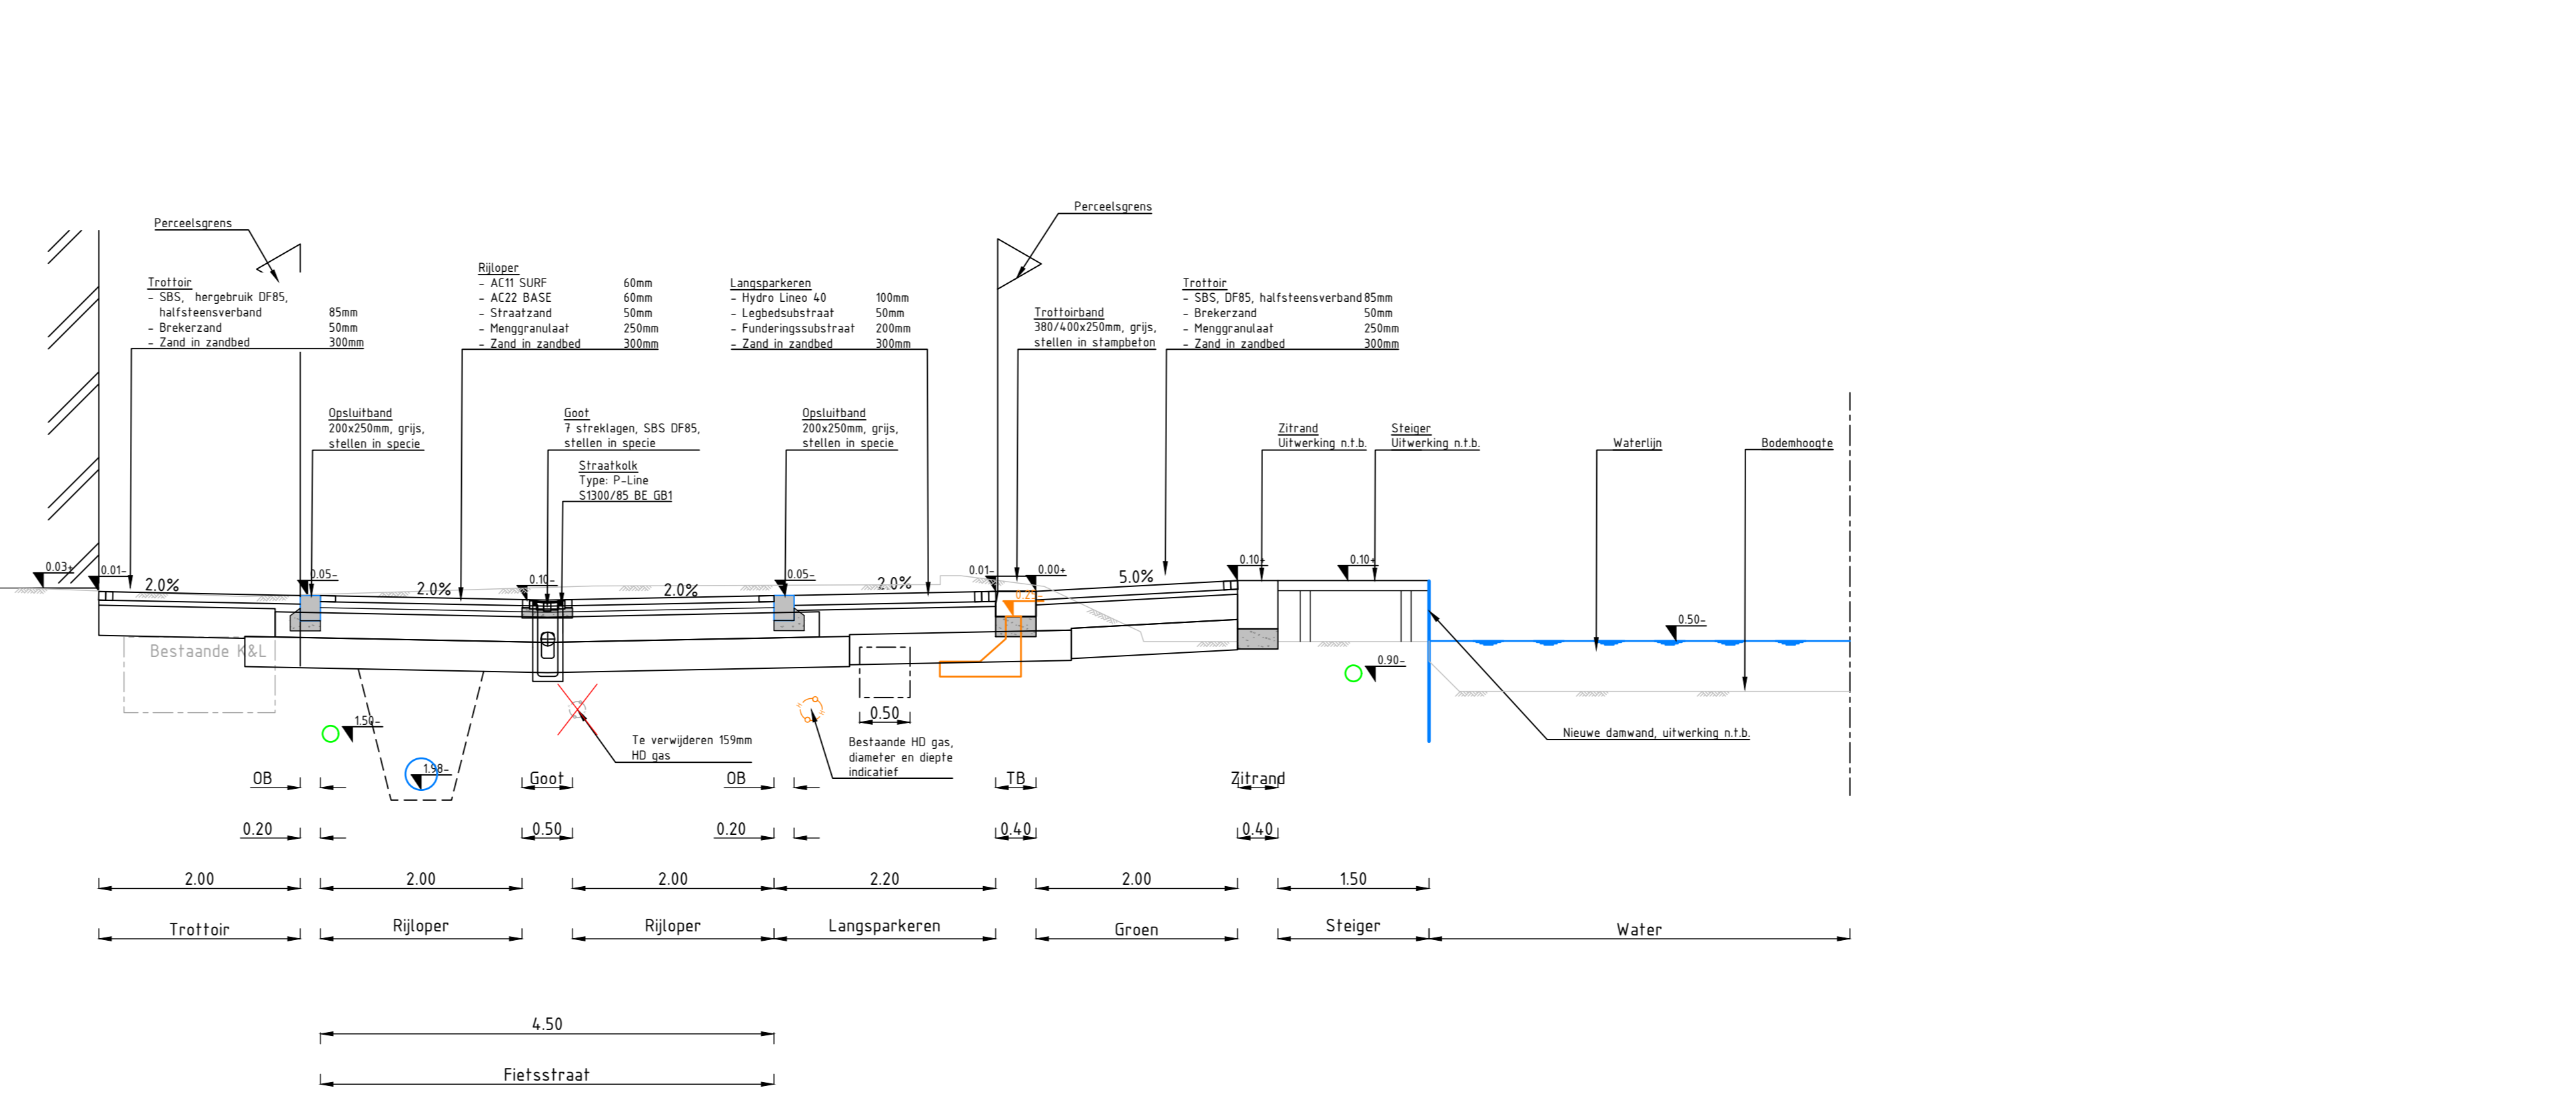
Perceelsgrens

Trottoir
- SBS, hergebruik DF85, halfsteensverband 85mm
- Brekerzand 50mm
- Zand in zandbed 300mm

Rijloper
- AC11 SURF 60mm
- AC22 BASE 60mm
- Straatzand 50mm
- Menggranulaat 250mm
- Zand in zandbed 300mm

Langsparkeren
- Hydro Lineo 40 100mm
- Legbedsubstraat 50mm
- Funderingssubstraat 200mm
- Zand in zandbed 300mm

Perceelsgrens

Trottoirband
380/400x250mm, grijs, stellen in stampbeton

Trottoir
- SBS, DF85, halfsteensverband 85mm
- Brekerzand 50mm
- Menggranulaat 250mm
- Zand in zandbed 300mm

Opsluitband
200x250mm, grijs, stellen in specie

Goot
7 streklagen, SBS DF85, stellen in specie

Straatkolk
Type: P-Line
S1300/85 BE GB1

Opsluitband
200x250mm, grijs, stellen in specie

Zitrand
Uitwerking n.t.b.

Steiger
Uitwerking n.t.b.

Waterlijn

Bodemhoogte

0.03+ 0.01- 2.0% 0.05- 2.0% 0.10- 2.0% 0.05- 2.0% 0.01- 0.00+ 5.0% 0.10+ 0.10+ 0.25 0.50- 0.90-

Bestaande K&L

1.50-

1.98-

Te verwijderen 159mm HD gas

0.50

Bestaande HD gas, diameter en diepte indicatief

Nieuwe damwand, uitwerking n.t.b.

OB Goot OB TB Zitrand

0.20 0.50 0.20 0.40 0.40

2.00 2.00 2.00 2.20 2.00 1.50

Trottoir Rijloper Rijloper Langsparkeren Groen Steiger Water

4.50

Fietsstraat